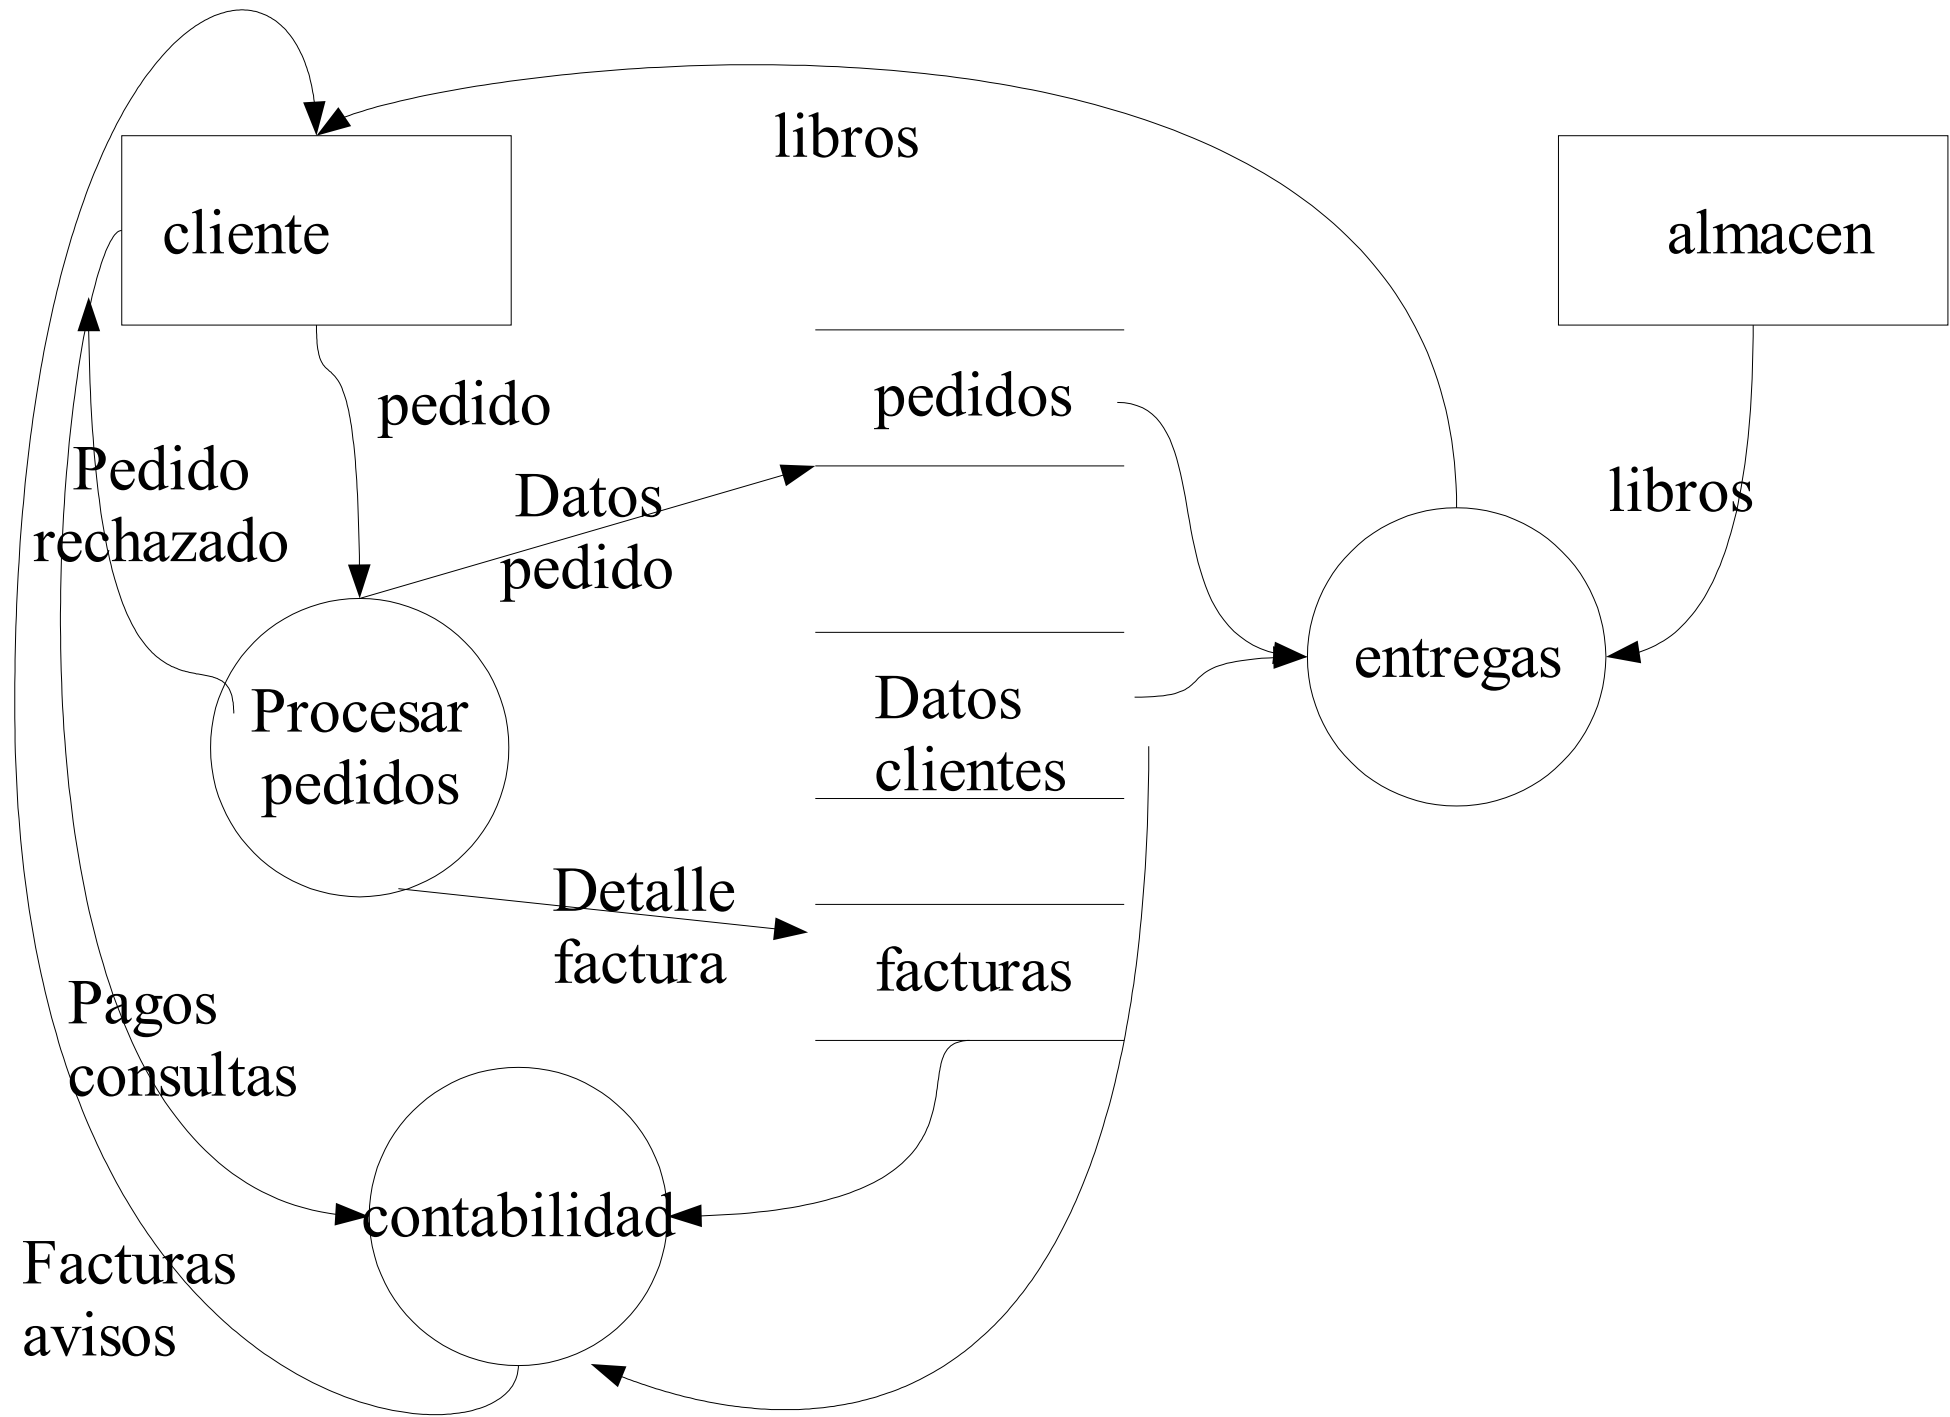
libros

cliente

almacen

pedido

pedidos

Pedido rechazado

Datos pedido

libros

entregas

Procesar pedidos

Datos clientes

Detalle factura

facturas

Pagos consultas

contabilidad

Facturas avisos